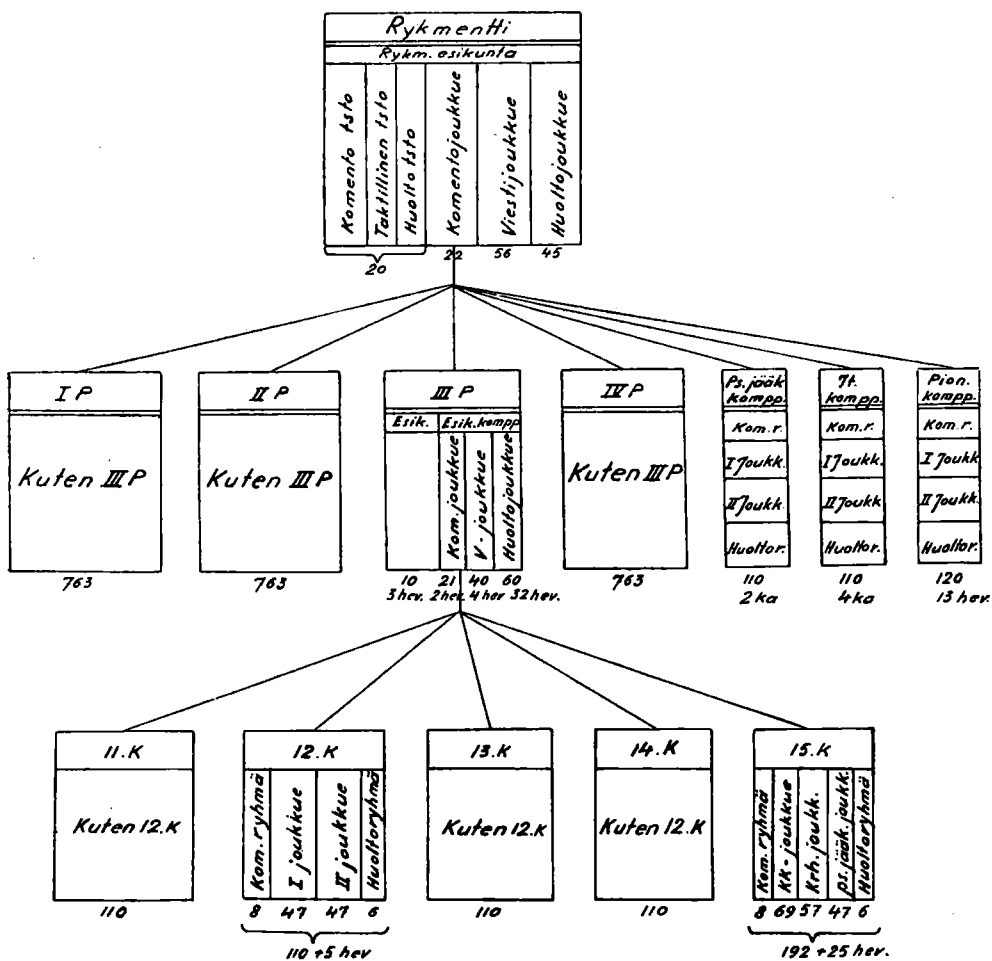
Rykmentti
Rykm. esikunta
Komento tsto
Taktillinen tsto
Huolto tsto
Komentojoukkue
Viestijoukkue
Huoltojoukkue
20
22
56
45

I P
Kuten III P
763

II P
Kuten III P
763

III P
Esik.
Esik. kompp
Kom. joukkue
V. joukkue
Huoltojoukkue
10 3 hev.
21 2 hev.
40 4 hev
60 32 hev.

IV P
Kuten III P
763

Ps. jääk kompp.
Kom. r.
I Joukk.
II Joukk.
Huoltor.
110
2 ka

Tt. kompp.
Kom. r.
I Joukk.
II Joukk.
Huoltor.
110
4 ka

Pion. kompp.
Kom. r.
I Joukk.
II Joukk.
Huoltor.
120
13 hev.

11. K
Kuten 12. K
110

12. K
Kom. ryhmä
I joukkue
II joukkue
Huoltoryhmä
8
47
47
6
110 + 5 hev

13. K
Kuten 12. K
110

14. K
Kuten 12. K
110

15. K
Kom. ryhmä
KK-joukkue
Krh. joukk.
ps. jääk. joukk.
Huoltoryhmä
8
69
57
47
6
192 + 25 hev.